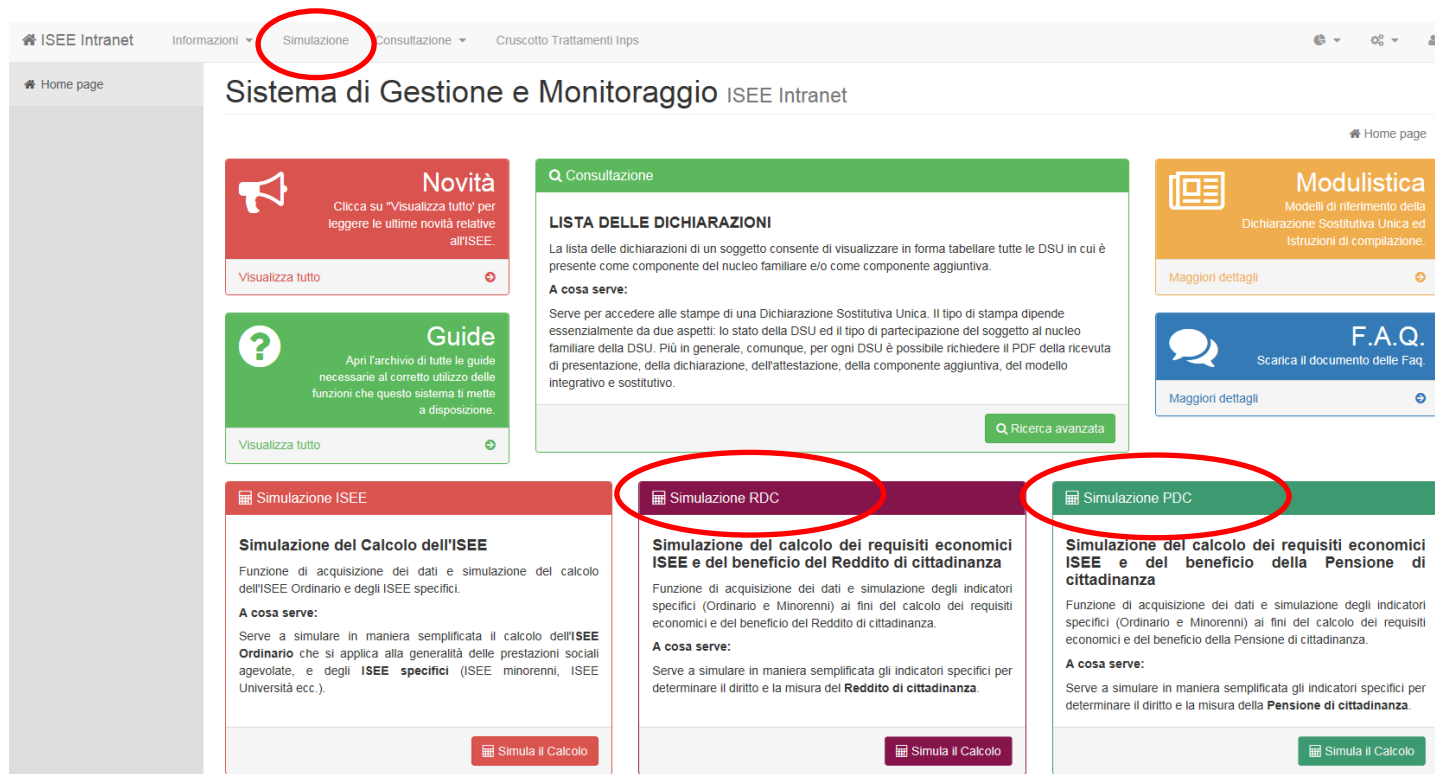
ISEE Intranet Informazioni Simulazione Consultazione Cruscotto Trattamenti Inps

Home page

Sistema di Gestione e Monitoraggio ISEE Intranet

Home page

Novità
Clicca su "Visualizza tutto" per leggere le ultime novità relative all'ISEE.
Visualizza tutto

Consultazione

LISTA DELLE DICHIARAZIONI
La lista delle dichiarazioni di un soggetto consente di visualizzare in forma tabellare tutte le DSU in cui è presente come componente del nucleo familiare e/o come componente aggiuntiva.

A cosa serve:
Serve per accedere alle stampe di una Dichiarazione Sostitutiva Unica. Il tipo di stampa dipende essenzialmente da due aspetti: lo stato della DSU ed il tipo di partecipazione del soggetto al nucleo familiare della DSU. Più in generale, comunque, per ogni DSU è possibile richiedere il PDF della ricevuta di presentazione, della dichiarazione, dell'attestazione, della componente aggiuntiva, del modello integrativo e sostitutivo.

Ricerca avanzata

Modulistica
Modelli di riferimento della Dichiarazione Sostitutiva Unica ed Istruzioni di compilazione.
Maggiori dettagli

Guide
Apri l'archivio di tutte le guide necessarie al corretto utilizzo delle funzioni che questo sistema ti mette a disposizione.
Visualizza tutto

F.A.Q.
Scarica il documento delle Faq.
Maggiori dettagli

Simulazione ISEE

Simulazione del Calcolo dell'ISEE
Funzione di acquisizione dei dati e simulazione del calcolo dell'ISEE Ordinario e degli ISEE specifici.

A cosa serve:
Serve a simulare in maniera semplificata il calcolo dell'ISEE Ordinario che si applica alla generalità delle prestazioni sociali agevolate, e degli ISEE specifici (ISEE minorenni, ISEE Università ecc.).

Simula il Calcolo

Simulazione RDC

Simulazione del calcolo dei requisiti economici ISEE e del beneficio del Reddito di cittadinanza
Funzione di acquisizione dei dati e simulazione degli indicatori specifici (Ordinario e Minorenni) ai fini del calcolo dei requisiti economici e del beneficio del Reddito di cittadinanza.

A cosa serve:
Serve a simulare in maniera semplificata gli indicatori specifici per determinare il diritto e la misura del Reddito di cittadinanza.

Simula il Calcolo

Simulazione PDC

Simulazione del calcolo dei requisiti economici ISEE e del beneficio della Pensione di cittadinanza
Funzione di acquisizione dei dati e simulazione degli indicatori specifici (Ordinario e Minorenni) ai fini del calcolo dei requisiti economici e del beneficio della Pensione di cittadinanza.

A cosa serve:
Serve a simulare in maniera semplificata gli indicatori specifici per determinare il diritto e la misura della Pensione di cittadinanza.

Simula il Calcolo